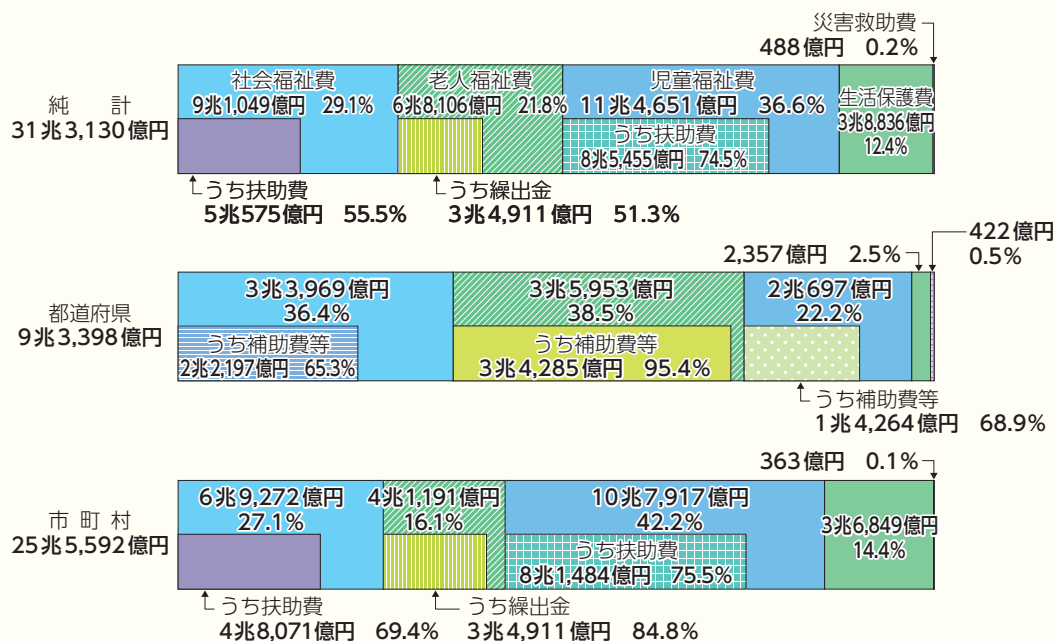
災害救助費
488億円　0.2%

純　計
31兆3,130億円

社会福祉費
9兆1,049億円　29.1%

老人福祉費
6兆8,106億円　21.8%

児童福祉費
11兆4,651億円　36.6%

生活保護費
3兆8,836億円
12.4%

うち扶助費
8兆5,455億円　74.5%

うち扶助費
5兆575億円　55.5%

うち繰出金
3兆4,911億円　51.3%

2,357億円　2.5%

422億円
0.5%

都道府県
9兆3,398億円

3兆3,969億円
36.4%

3兆5,953億円
38.5%

2兆697億円
22.2%

うち補助費等
2兆2,197億円　65.3%

うち補助費等
3兆4,285億円　95.4%

うち補助費等
1兆4,264億円　68.9%

363億円　0.1%

市町村
25兆5,592億円

6兆9,272億円
27.1%

4兆1,191億円
16.1%

10兆7,917億円
42.2%

3兆6,849億円
14.4%

うち扶助費
8兆1,484億円　75.5%

うち扶助費
4兆8,071億円　69.4%

うち繰出金
3兆4,911億円　84.8%